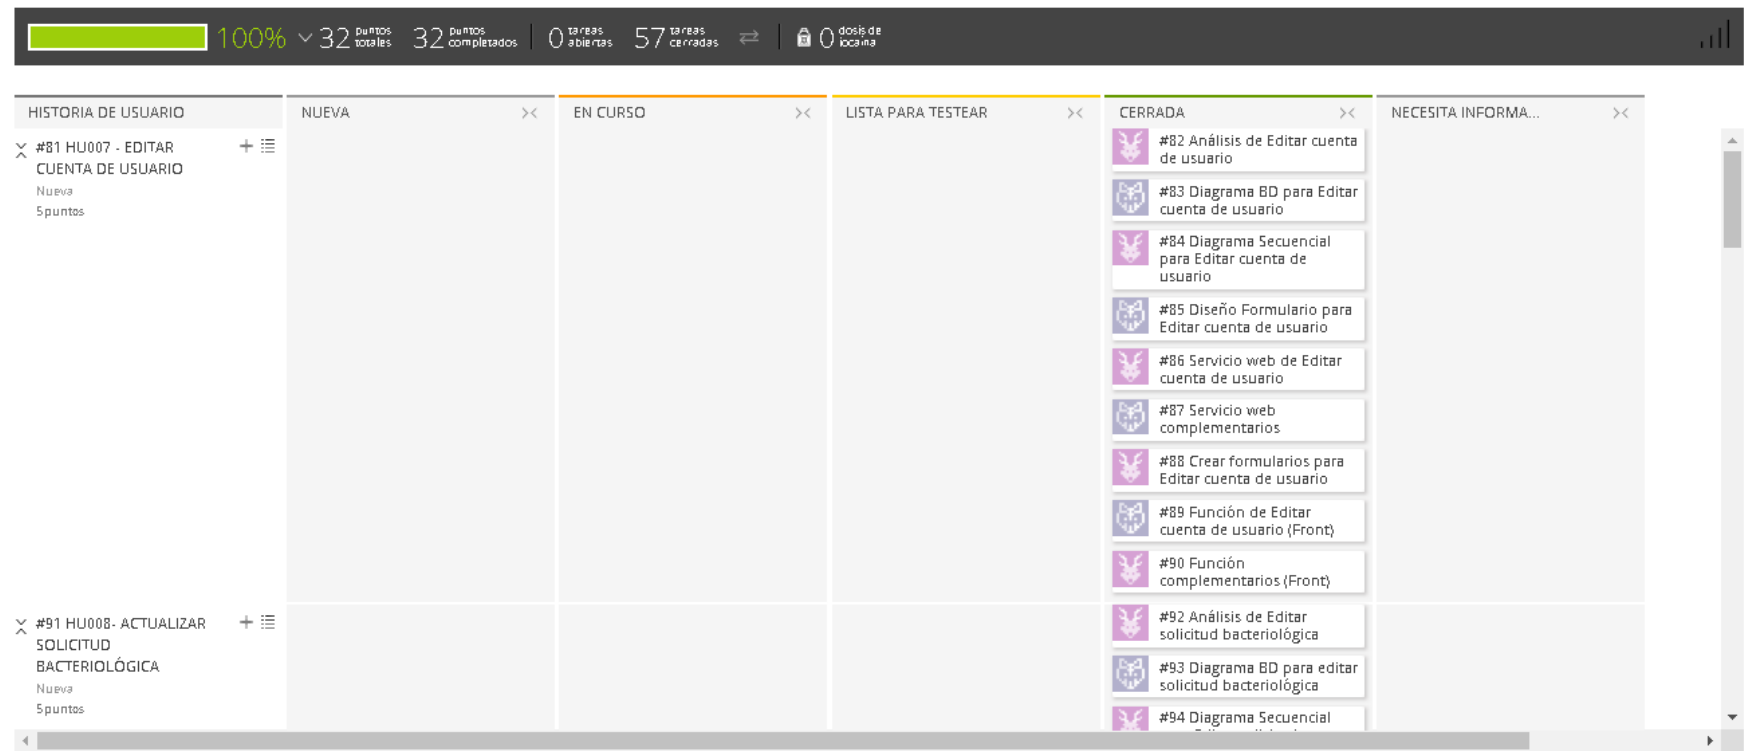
100% 32 puntos totales 32 puntos completados 0 tareas abiertas 57 tareas cerradas 0 dosis de iocaína

| HISTORIA DE USUARIO | NUEVA | EN CURSO | LISTA PARA TESTEAR | CERRADA | NECESITA INFORMA... |
|---|---|---|---|---|---|
| #81 HU007 - EDITAR CUENTA DE USUARIO Nueva 5puntos | | | | #82 Análisis de Editar cuenta de usuario<br>#83 Diagrama BD para Editar cuenta de usuario<br>#84 Diagrama Secuencial para Editar cuenta de usuario<br>#85 Diseño Formulario para Editar cuenta de usuario<br>#86 Servicio web de Editar cuenta de usuario<br>#87 Servicio web complementarios<br>#88 Crear formularios para Editar cuenta de usuario<br>#89 Función de Editar cuenta de usuario (Front)<br>#90 Función complementarios (Front) | |
| #91 HU008- ACTUALIZAR SOLICITUD BACTERIOLÓGICA Nueva 5puntos | | | | #92 Análisis de Editar solicitud bacteriológica<br>#93 Diagrama BD para editar solicitud bacteriológica<br>#94 Diagrama Secuencial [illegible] | |